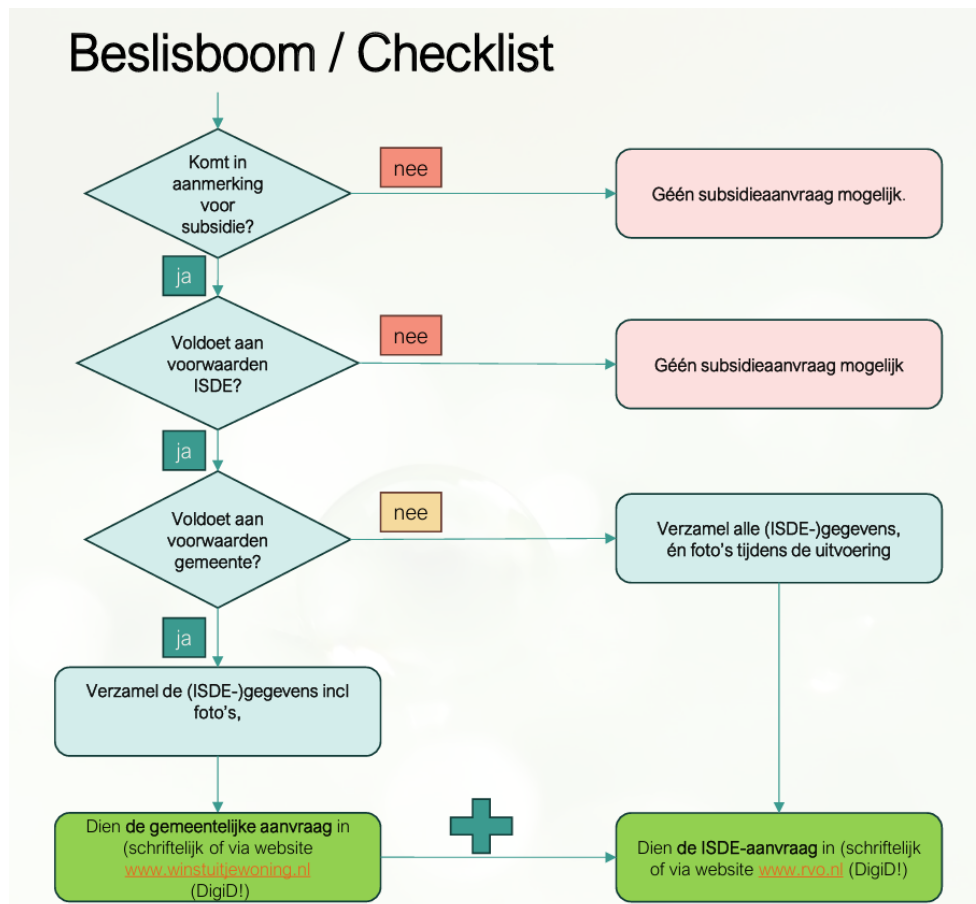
Beslisboom / Checklist

Komt in aanmerking voor subsidie?

nee

Géén subsidieaanvraag mogelijk.

ja

Voldoet aan voorwaarden ISDE?

nee

Géén subsidieaanvraag mogelijk

ja

Voldoet aan voorwaarden gemeente?

nee

Verzamel alle (ISDE-)gegevens, én foto's tijdens de uitvoering

ja

Verzamel de (ISDE-)gegevens incl foto's,

Dien de gemeentelijke aanvraag in (schriftelijk of via website www.winstuitjewoning.nl (DigiD!)

Dien de ISDE-aanvraag in (schriftelijk of via website www.rvo.nl (DigiD!)